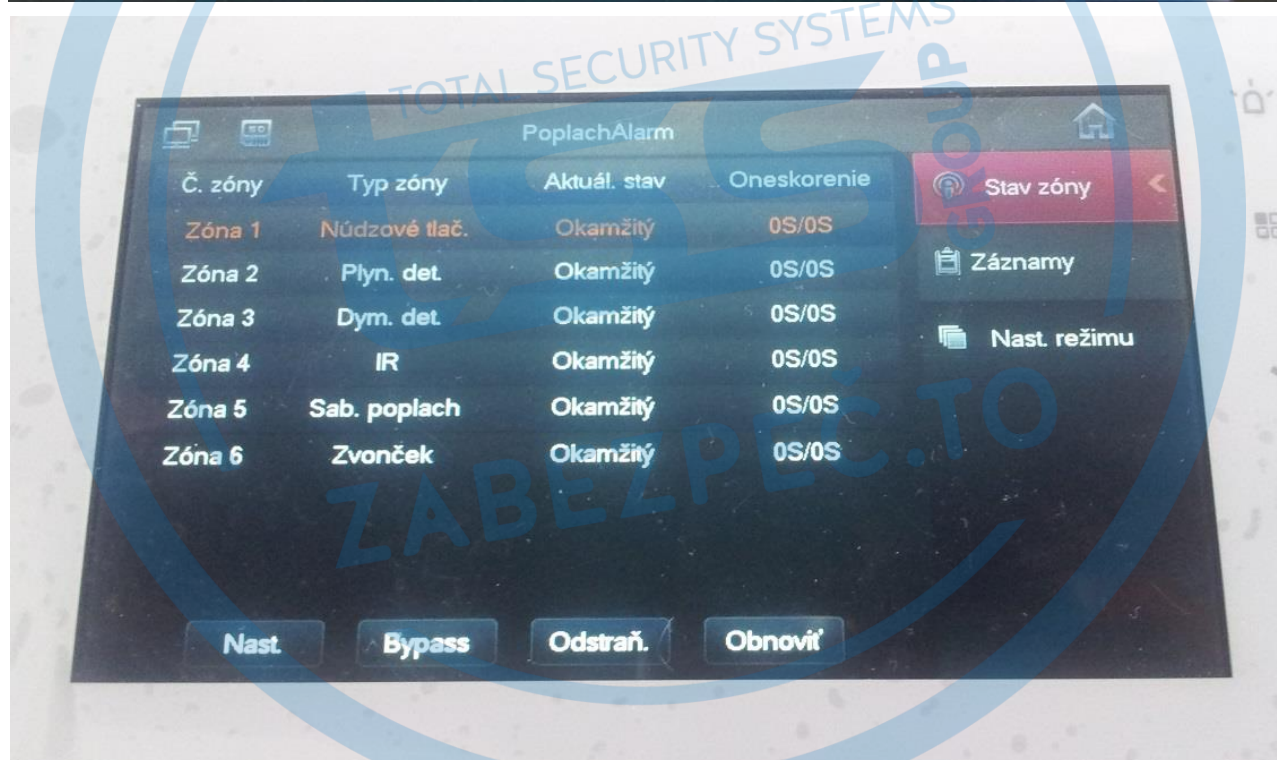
TOTAL SECURITY SYSTEMS

GROUP

PoplachAlarm

| Č. zóny | Typ zóny | Aktuál. stav | Oneskorenie |
|---|---|---|---|
| Zóna 1 | Núdzové tlač. | Okamžitý | 0S/0S |
| Zóna 2 | Plyn. det. | Okamžitý | 0S/0S |
| Zóna 3 | Dym. det. | Okamžitý | 0S/0S |
| Zóna 4 | IR | Okamžitý | 0S/0S |
| Zóna 5 | Sab. poplach | Okamžitý | 0S/0S |
| Zóna 6 | Zvonček | Okamžitý | 0S/0S |

Stav zóny

Záznamy

Nast. režimu

Nast.

Bypass

Odstraň.

Obnoviť

ZABEZPEČ.TO